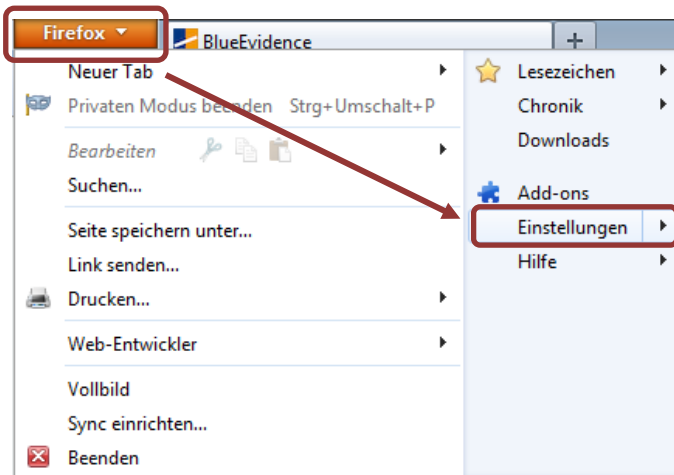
Firefox
BlueEvidence
+
Neuer Tab
Privaten Modus beenden Strg+Umschalt+P
Bearbeiten
Suchen...
Seite speichern unter...
Link senden...
Drucken...
Web-Entwickler
Vollbild
Sync einrichten...
Beenden
Lesezeichen
Chronik
Downloads
Add-ons
Einstellungen
Hilfe